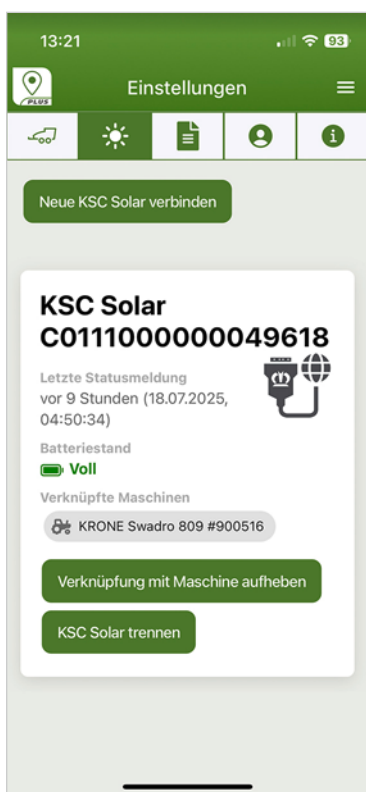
13:21

93

PLUS

Einstellungen

Neue KSC Solar verbinden

KSC Solar C0111000000049618

Letzte Statusmeldung
vor 9 Stunden (18.07.2025, 04:50:34)

Batteriestand
Voll

Verknüpfte Maschinen
KRONE Swadro 809 #900516

Verknüpfung mit Maschine aufheben

KSC Solar trennen